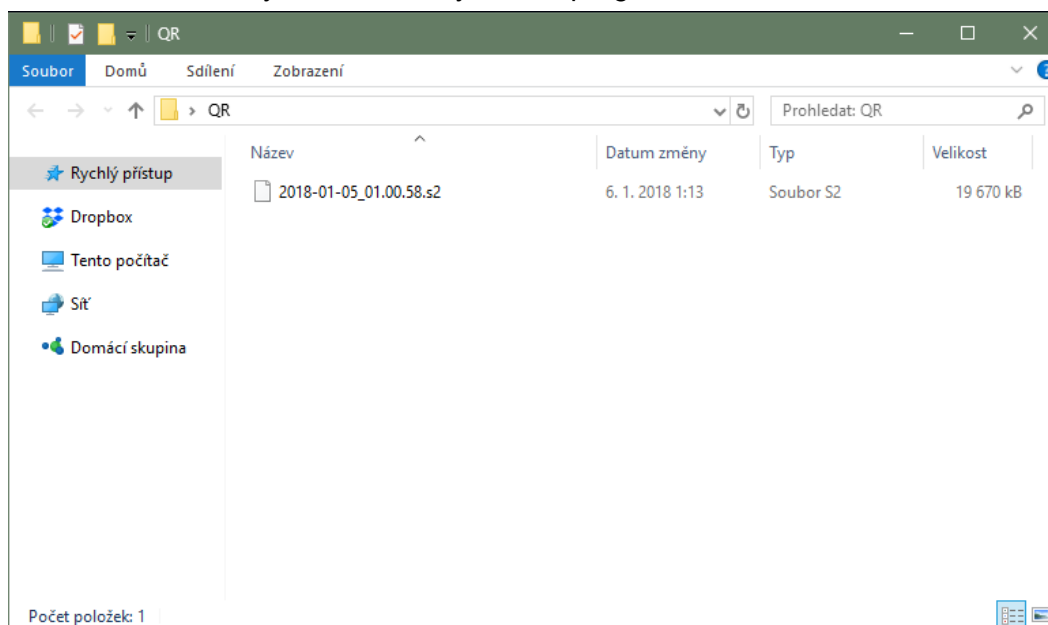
QR

Soubor Domů Sdílení Zobrazení

QR

Prohledat: QR

Rychlý přístup
Dropbox
Tento počítač
Síť
Domácí skupina

| Název | Datum změny | Typ | Velikost |
|---|---|---|---|
| 2018-01-05_01.00.58.s2 | 6. 1. 2018 1:13 | Soubor S2 | 19 670 kB |

Počet položek: 1